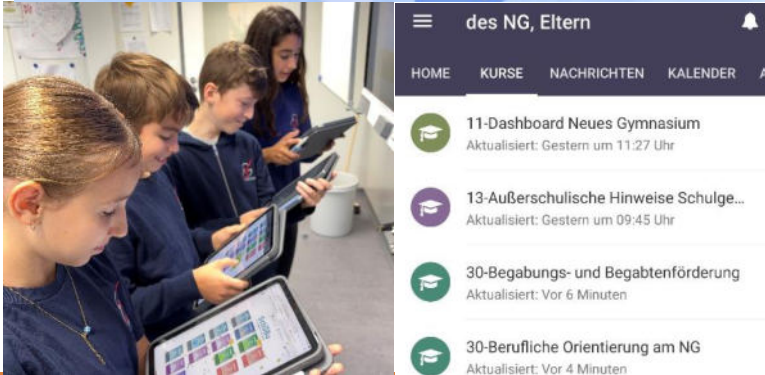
des NG, Eltern

HOME KURSE NACHRICHTEN KALENDER A

11-Dashboard Neues Gymnasium
Aktualisiert: Gestern um 11:27 Uhr

13-Außerschulische Hinweise Schulge...
Aktualisiert: Gestern um 09:45 Uhr

30-Begabungs- und Begabtenförderung
Aktualisiert: Vor 6 Minuten

30-Berufliche Orientierung am NG
Aktualisiert: Vor 4 Minuten